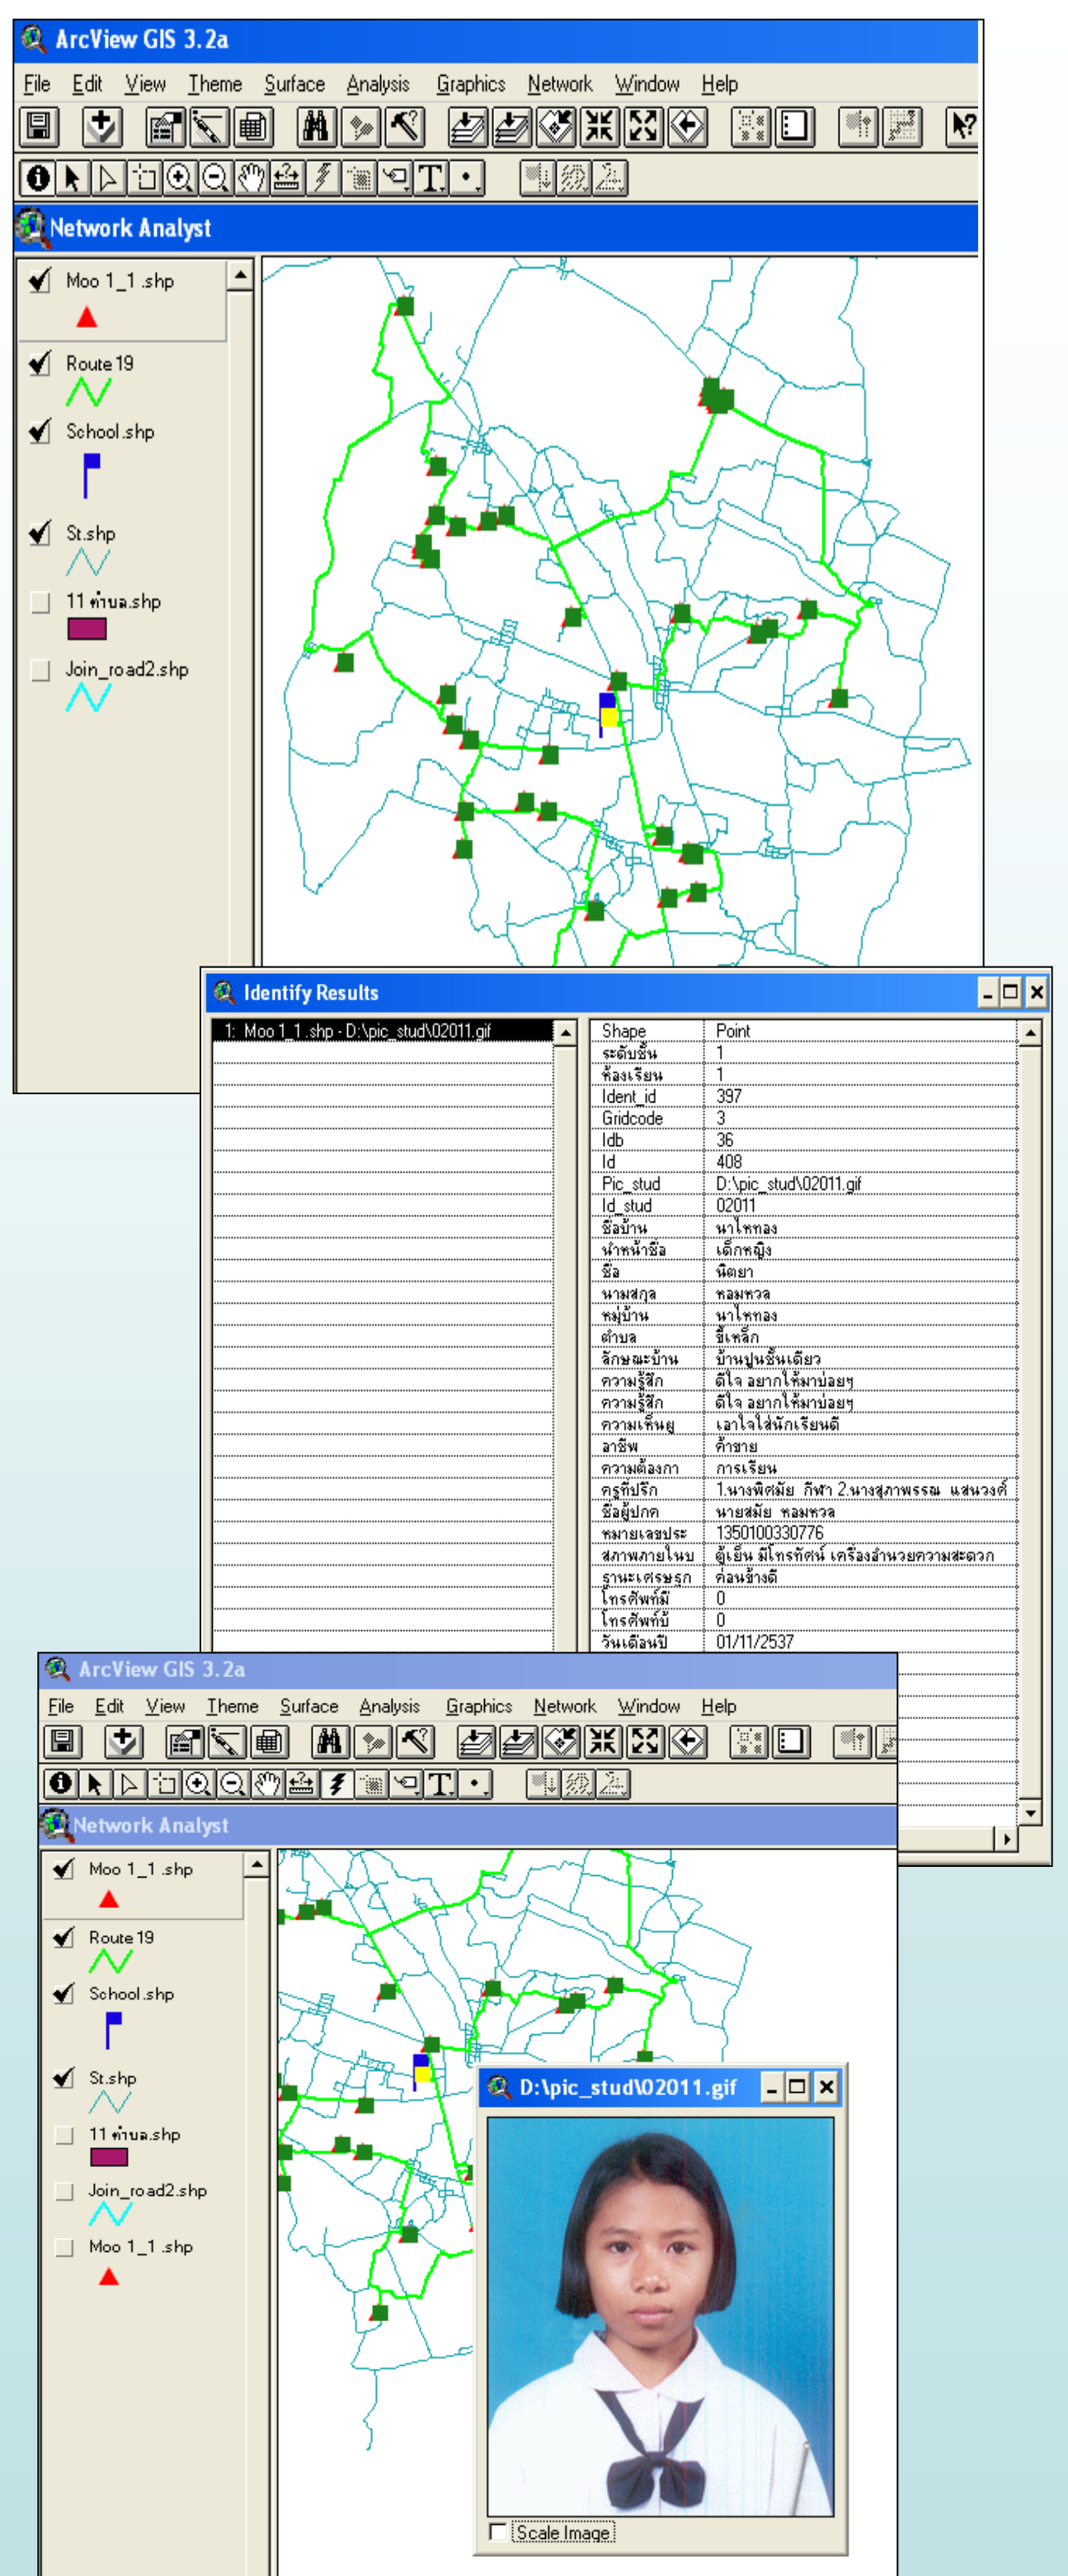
ArcView GIS 3.2a

File Edit View Theme Surface Analysis Graphics Network Window Help

Network Analyst

Moo 1_1.shp

Route 19

School.shp

St.shp

11 ตำบล.shp

Join_road2.shp

Identify Results

1: Moo 1_1.shp - D:\pic_stud\02011.gif

| | |
|---|---|
| Shape | Point |
| ระดับชั้น | 1 |
| ห้องเรียน | 1 |
| Ident_id | 397 |
| Gridcode | 3 |
| Idb | 36 |
| Id | 408 |
| Pic_stud | D:\pic_stud\02011.gif |
| Id_stud | 02011 |
| ชื่อบ้าน | นาไหทอง |
| นำหน้าชื่อ | เด็กหญิง |
| ชื่อ | นิตยา |
| นามสกุล | หอมหวล |
| หมู่บ้าน | นาไหทอง |
| ตำบล | ขี้เหล็ก |
| ลักษณะบ้าน | บ้านปูนชั้นเดียว |
| ความรู้สึก | ดีใจ อยากให้มาบ่อยๆ |
| ความรู้สึก | ดีใจ อยากให้มาบ่อยๆ |
| ความเห็นผู | เอาใจใส่นักเรียนดี |
| อาชีพ | ค้าขาย |
| ความต้องกา | การเรียน |
| ครูที่ปรึก | 1.นางพิศมัย กีฬา 2.นางสุภาพรรณ แสนวงค์ |
| ชื่อผู้ปกค | นายสมัย หอมหวล |
| หมายเลขประ | 1350100330776 |
| สภาพภายในบ | ตู้เย็น มีโทรทัศน์ เครื่องอำนวยความสะดวก |
| ฐานะเศรษฐก | ค่อนข้างดี |
| โทรศัพท์มื | 0 |
| โทรศัพท์บ้ | 0 |
| วันเดือนปี | 01/11/2537 |

ArcView GIS 3.2a

File Edit View Theme Surface Analysis Graphics Network Window Help

Network Analyst

Moo 1_1.shp

Route 19

School.shp

St.shp

11 ตำบล.shp

Join_road2.shp

Moo 1_1.shp

D:\pic_stud\02011.gif

Scale Image